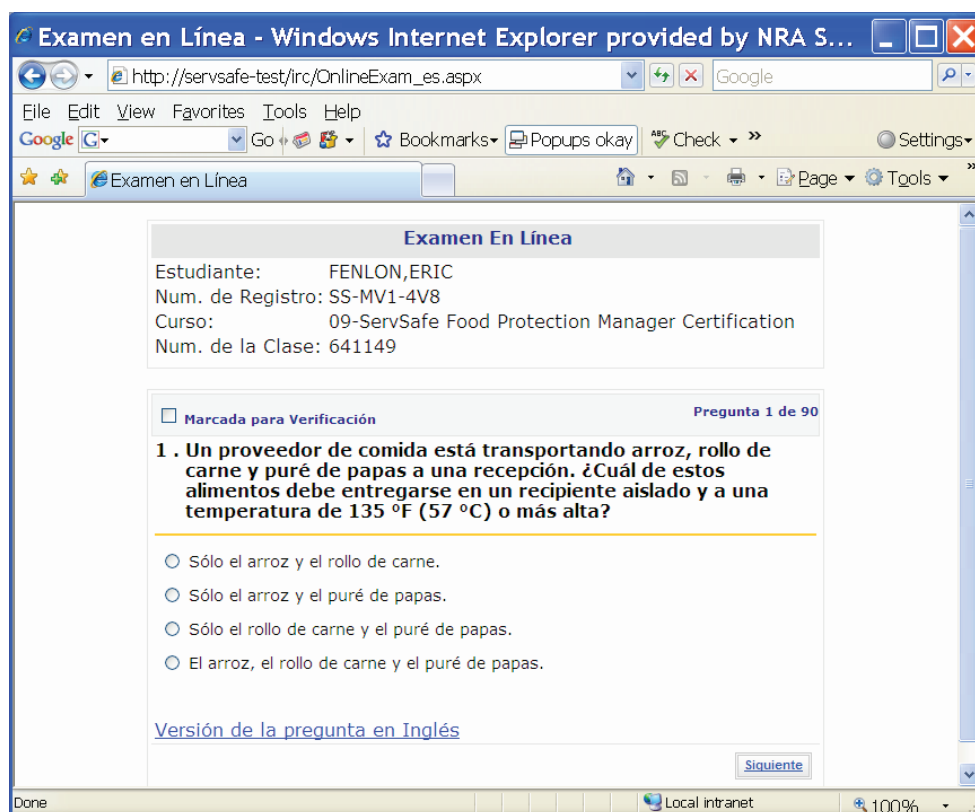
Examen en Línea - Windows Internet Explorer provided by NRA S...

http://servsafe-test/irc/OnlineExam_es.aspx

Google

File Edit View Favorites Tools Help

Google G Go Bookmarks Popups okay Check » Settings

Examen en Línea

Page Tools

Examen En Línea

Estudiante: FENLON,ERIC
Num. de Registro: SS-MV1-4V8
Curso: 09-ServSafe Food Protection Manager Certification
Num. de la Clase: 641149

Marcada para Verificación

Pregunta 1 de 90

1 . Un proveedor de comida está transportando arroz, rollo de carne y puré de papas a una recepción. ¿Cuál de estos alimentos debe entregarse en un recipiente aislado y a una temperatura de 135 ºF (57 ºC) o más alta?

Sólo el arroz y el rollo de carne.

Sólo el arroz y el puré de papas.

Sólo el rollo de carne y el puré de papas.

El arroz, el rollo de carne y el puré de papas.

Versión de la pregunta en Inglés

Siguiente

Done

Local intranet

100%